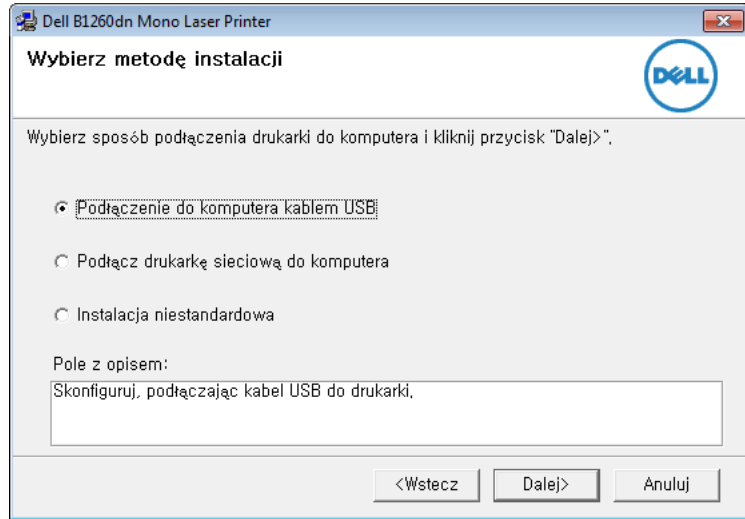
Dell B1260dn Mono Laser Printer

Wybierz metodę instalacji

DELL

Wybierz sposób podłączenia drukarki do komputera i kliknij przycisk "Dalej>".

Podłączenie do komputera kablem USB

Podłącz drukarkę sieciową do komputera

Instalacja niestandardowa

Pole z opisem:

Skonfiguruj, podłączając kabel USB do drukarki.

<Wstecz

Dalej>

Anuluj